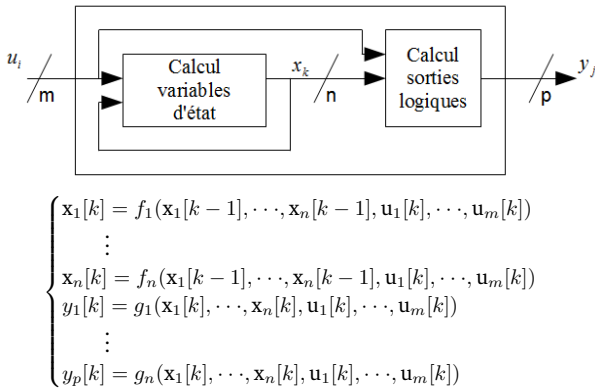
$u_i$
m
Calcul variables d'état
$x_k$
n
Calcul sorties logiques
p
$y_j$

$$\begin{cases} \mathrm{x}_1[k] = f_1(\mathrm{x}_1[k-1], \cdots, \mathrm{x}_n[k-1], \mathrm{u}_1[k], \cdots, \mathrm{u}_m[k]) \\ \quad \vdots \\ \mathrm{x}_n[k] = f_n(\mathrm{x}_1[k-1], \cdots, \mathrm{x}_n[k-1], \mathrm{u}_1[k], \cdots, \mathrm{u}_m[k]) \\ y_1[k] = g_1(\mathrm{x}_1[k], \cdots, \mathrm{x}_n[k], \mathrm{u}_1[k], \cdots, \mathrm{u}_m[k]) \\ \quad \vdots \\ y_p[k] = g_n(\mathrm{x}_1[k], \cdots, \mathrm{x}_n[k], \mathrm{u}_1[k], \cdots, \mathrm{u}_m[k]) \end{cases}$$